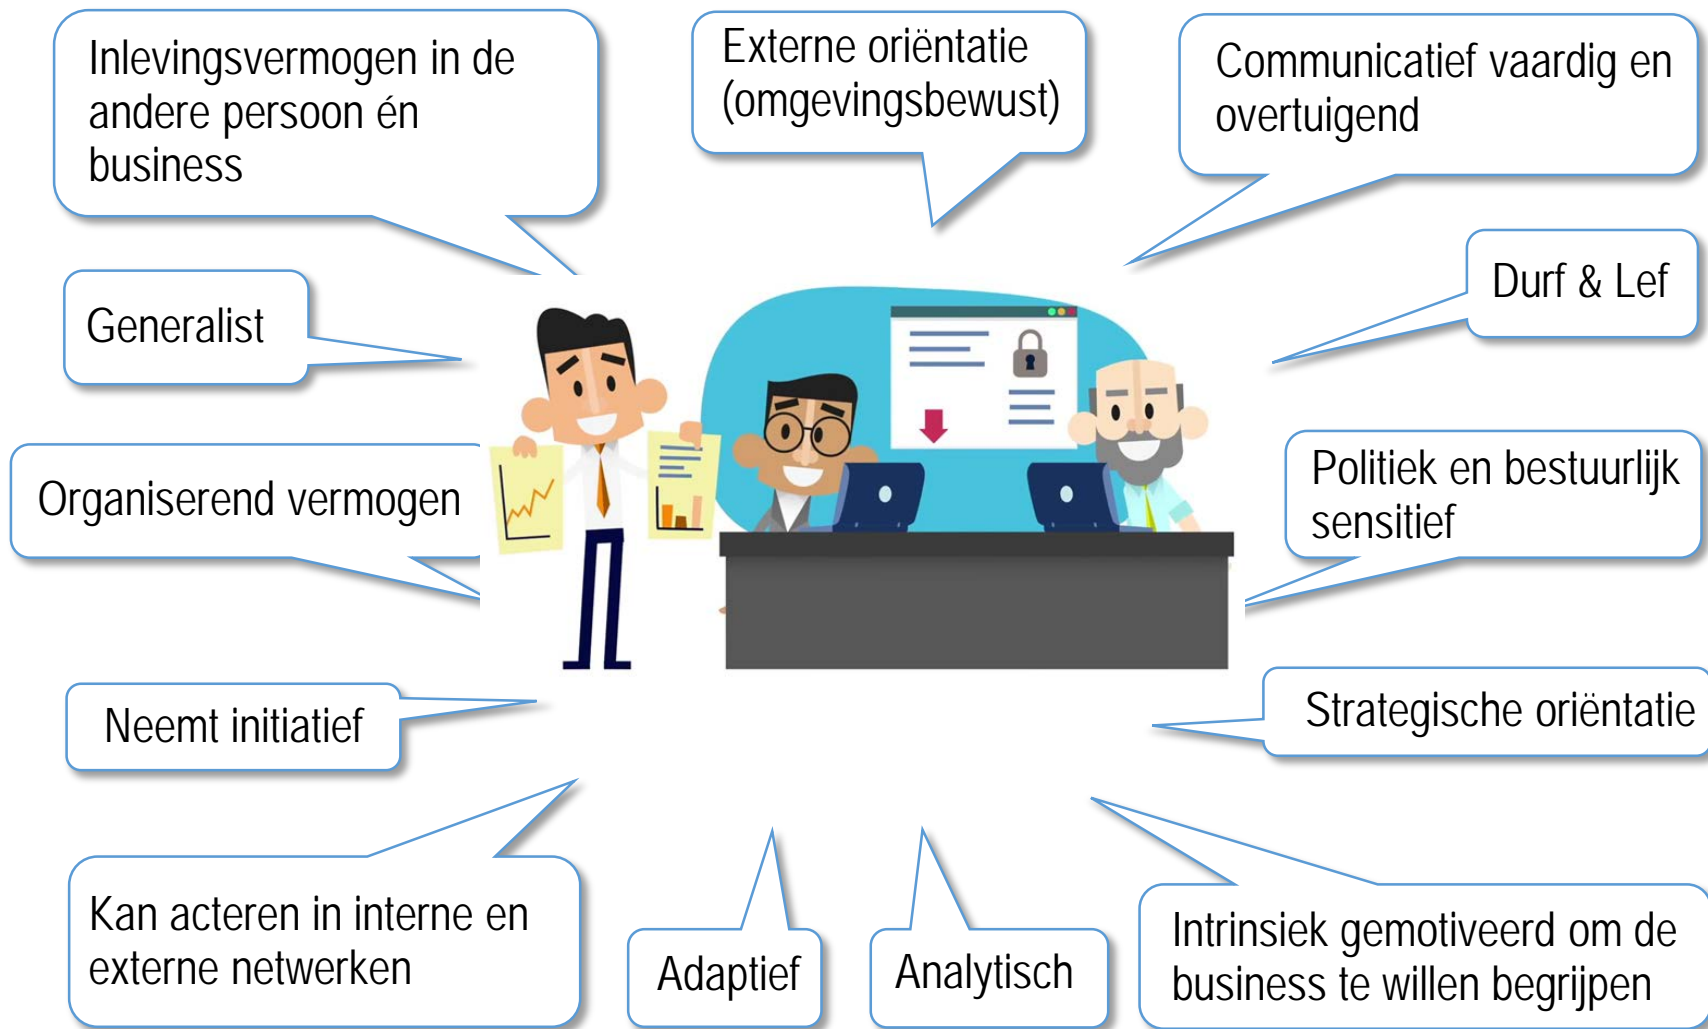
Inlevingsvermogen in de andere persoon én business

Externe oriëntatie (omgevingsbewust)

Communicatief vaardig en overtuigend

Generalist

Durf & Lef

Organiserend vermogen

Politiek en bestuurlijk sensitief

Neemt initiatief

Strategische oriëntatie

Kan acteren in interne en externe netwerken

Adaptief

Analytisch

Intrinsiek gemotiveerd om de business te willen begrijpen